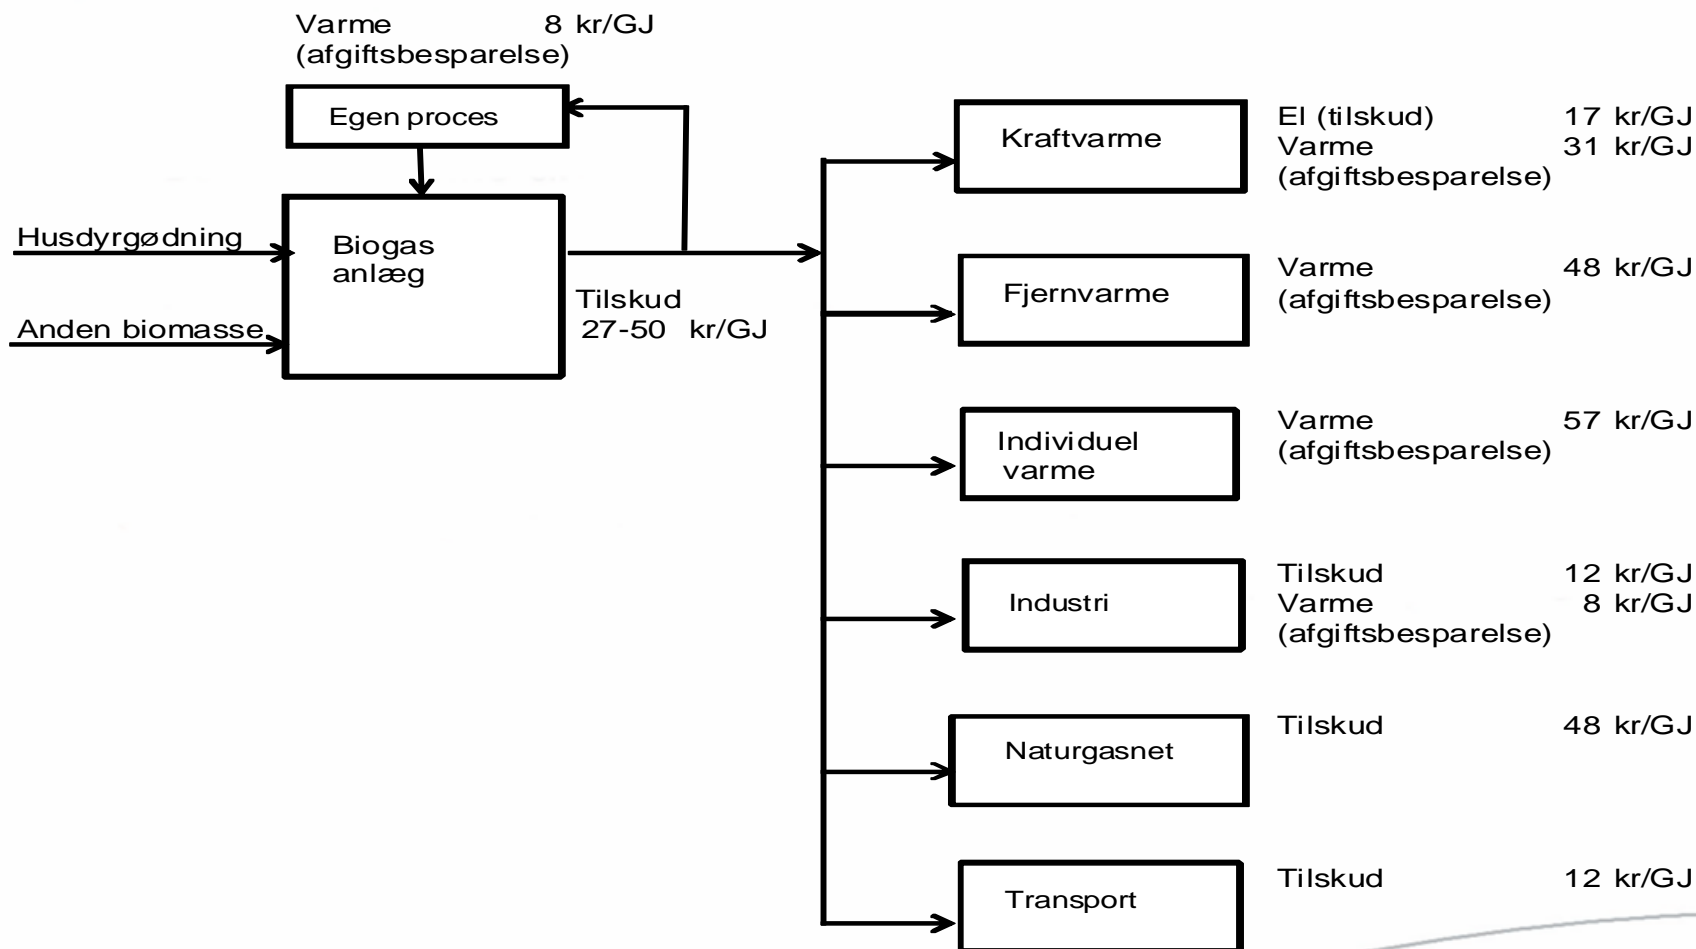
Varme 8 kr/GJ
(afgiftsbesparelse)

Egen proces

Husdyrgødning

Anden biomasse

Biogas anlæg

Tilskud
27-50 kr/GJ

Kraftvarme

El (tilskud) 17 kr/GJ
Varme 31 kr/GJ
(afgiftsbesparelse)

Fjernvarme

Varme 48 kr/GJ
(afgiftsbesparelse)

Individuel varme

Varme 57 kr/GJ
(afgiftsbesparelse)

Industri

Tilskud 12 kr/GJ
Varme 8 kr/GJ
(afgiftsbesparelse)

Naturgasnet

Tilskud 48 kr/GJ

Transport

Tilskud 12 kr/GJ